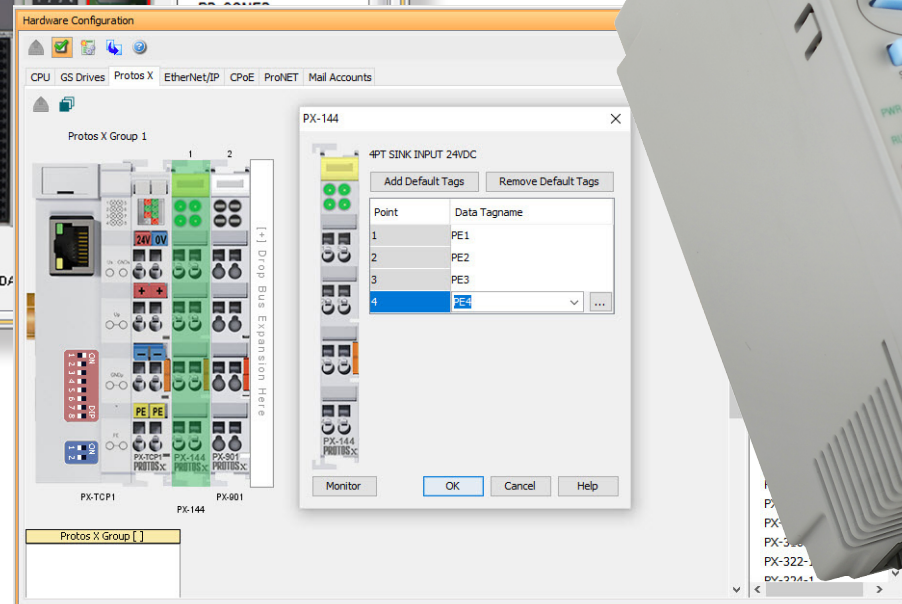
Hardware Configuration

CPU GS Drives Protos X EtherNet/IP CPoE ProNET Mail Accounts

Protos X Group 1

1 2

24V 0V

+ +

PE PE

[+] Drop Bus Expansion Here

PX-TCP1 PROTOS X

PX-144 PROTOS X

PX-901 PROTOS X

PX-TCP1

PX-144

PX-901

Protos X Group [ ]

PX-144

4PT SINK INPUT 24VDC

Add Default Tags

Remove Default Tags

| Point | Data Tagname |
|---|---|
| 1 | PE1 |
| 2 | PE2 |
| 3 | PE3 |
| 4 | PE4 |

PX-144 PROTOS X

Monitor

OK

Cancel

Help

PX-322-1

PX-324-1

PWR